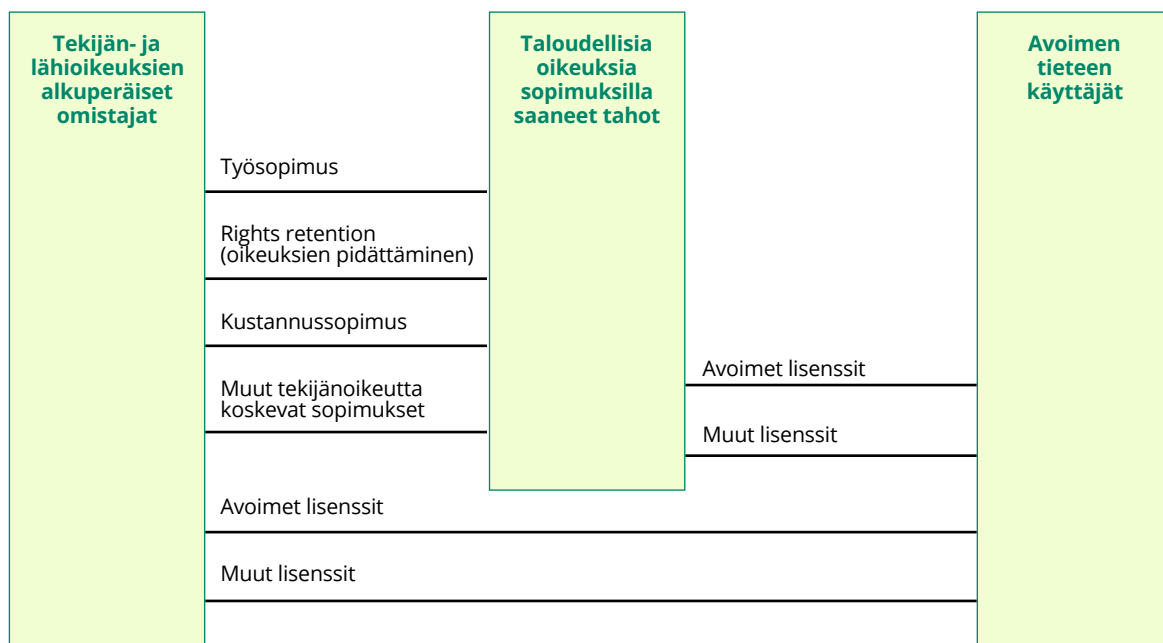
Tekijän- ja lähioikeuksien alkuperäiset omistajat

Taloudellisia oikeuksia sopimuksilla saaneet tahot

Avoimen tieteen käyttäjät

Työsopimus

Rights retention (oikeuksien pidättäminen)

Kustannussopimus

Muut tekijänoikeutta koskevat sopimukset

Avoimet lisenssit

Muut lisenssit

Avoimet lisenssit

Muut lisenssit